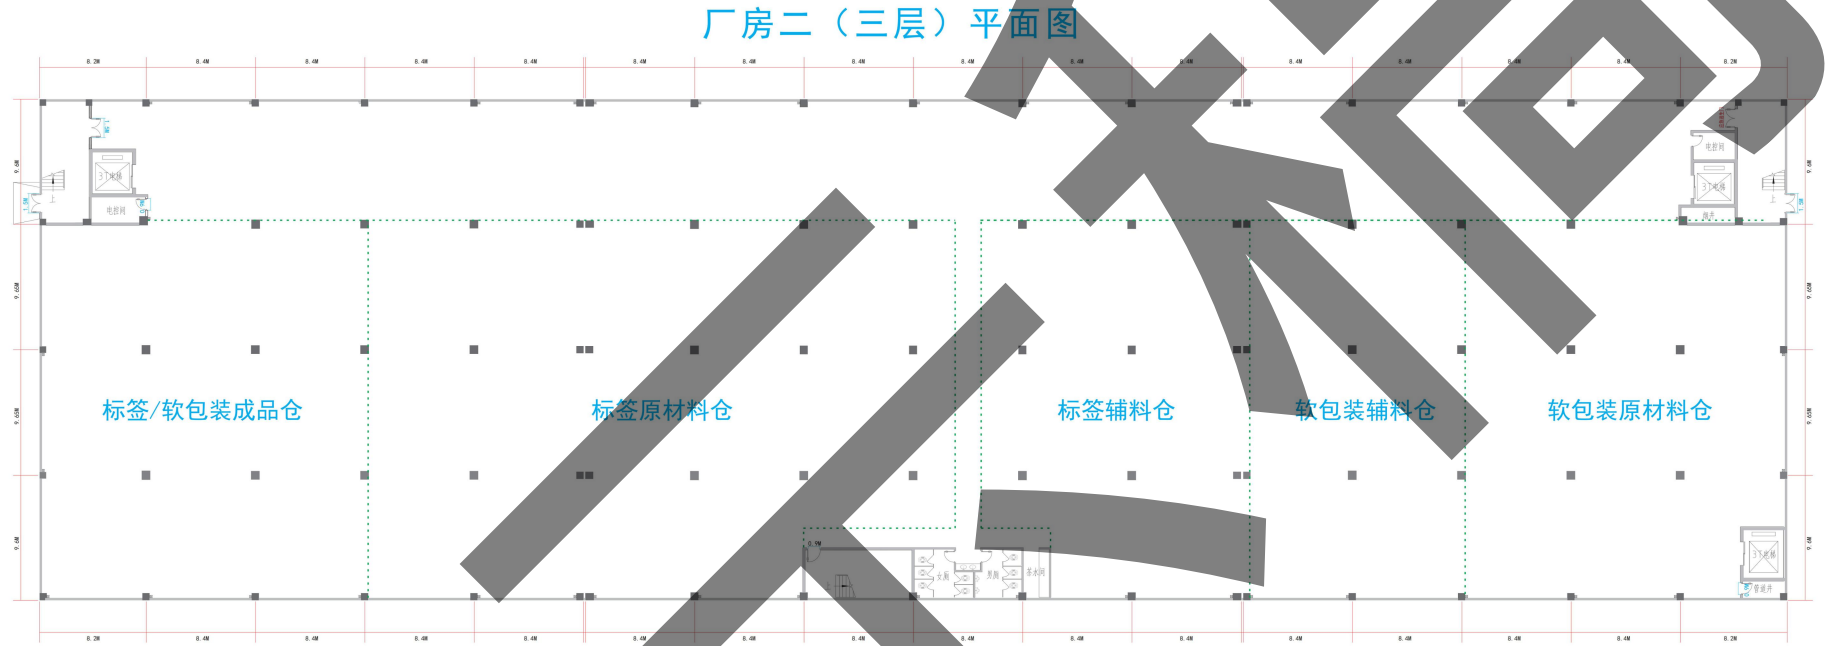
厂房二（三层）平面图

8.2M 8.4M 8.4M 8.4M 8.4M 8.4M 8.4M 8.4M 8.4M 8.4M 8.4M 8.4M 8.4M 8.4M 8.4M 8.2M

9.6M
9.65M
9.65M
9.6M

电梯间
电梯间
管道井

标签/软包装成品仓

标签原材料仓

标签辅料仓

软包装辅料仓

软包装原材料仓

女厕
男厕
茶水间

8.2M 8.4M 8.4M 8.4M 8.4M 8.4M 8.4M 8.4M 8.4M 8.4M 8.4M 8.4M 8.4M 8.4M 8.4M 8.2M